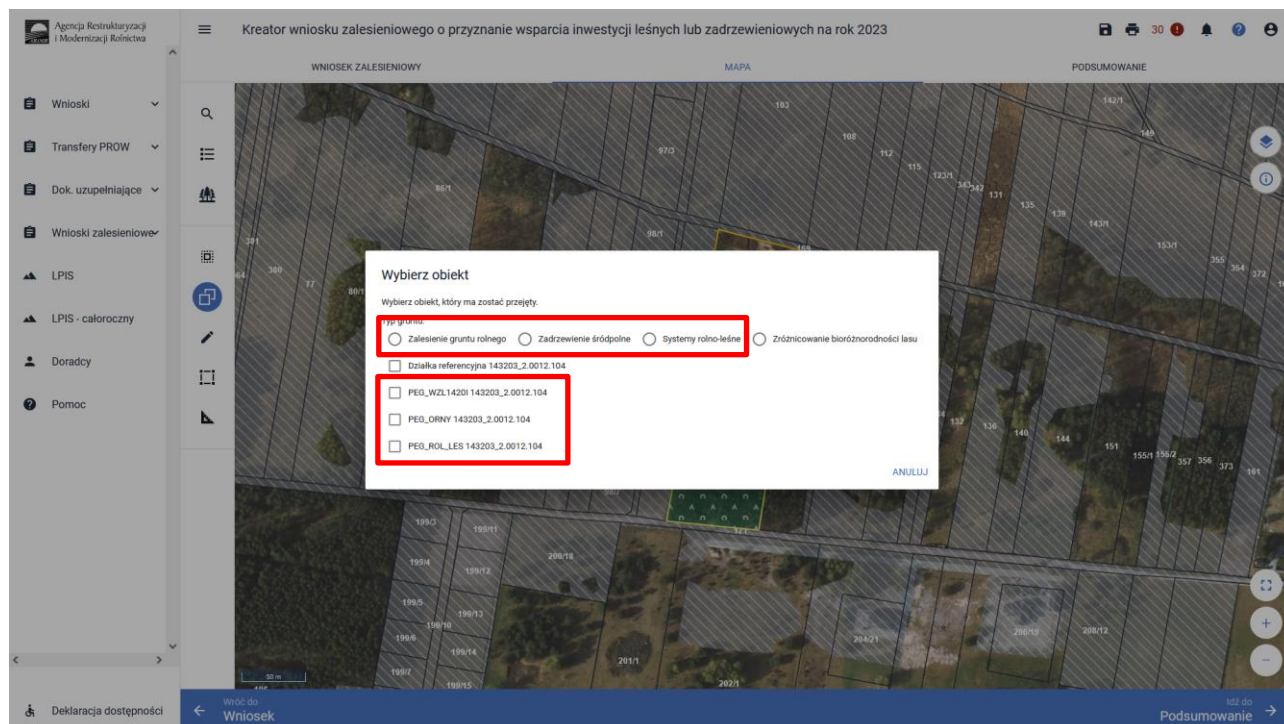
Agencja Restrukturyzacji i Modernizacji Rolnictwa

Kreator wniosku zalesieniowego o przyznanie wsparcia inwestycji leśnych lub zadrzewieniowych na rok 2023

30

WNIOSEK ZALESIENIOWY
MAPA
PODSUMOWANIE

Wnioski
Transfery PROW
Dok. uzupełniające
Wnioski zalesieniowe
LPIS
LPIS - całoroczny
Doradcy
Pomoc

Deklaracja dostępności

Wybierz obiekt

Wybierz obiekt, który ma zostać przejęty.

Typ gruntu:

Zalesienie gruntu rolnego
Zadrzewienie śródpolne
Systemy rolno-leśne
Zróżnicowanie bioróżnorodności lasu

Działka referencyjna 143203_2.0012.104

PEG_WZL1420I 143203_2.0012.104

PEG_ORNY 143203_2.0012.104

PEG_ROL_LES 143203_2.0012.104

ANULUJ

103
142/1
108
112
97/3
149
115
123/1
343
342
131
135
139
143/1
86/1
98/1
153/1
381
380
77
80/1
355
364
372
64
132
136
140
144
151
155/1
156/2
357
356
373
161
199/3
199/11
200/18
199/4
199/12
199/5
199/13
199/10
199/6
199/14
204/21
200/19
208/12
201/1
199/7
199/15
202/1
50 m

Wróć do
Wniosek
Idź do
Podsumowanie